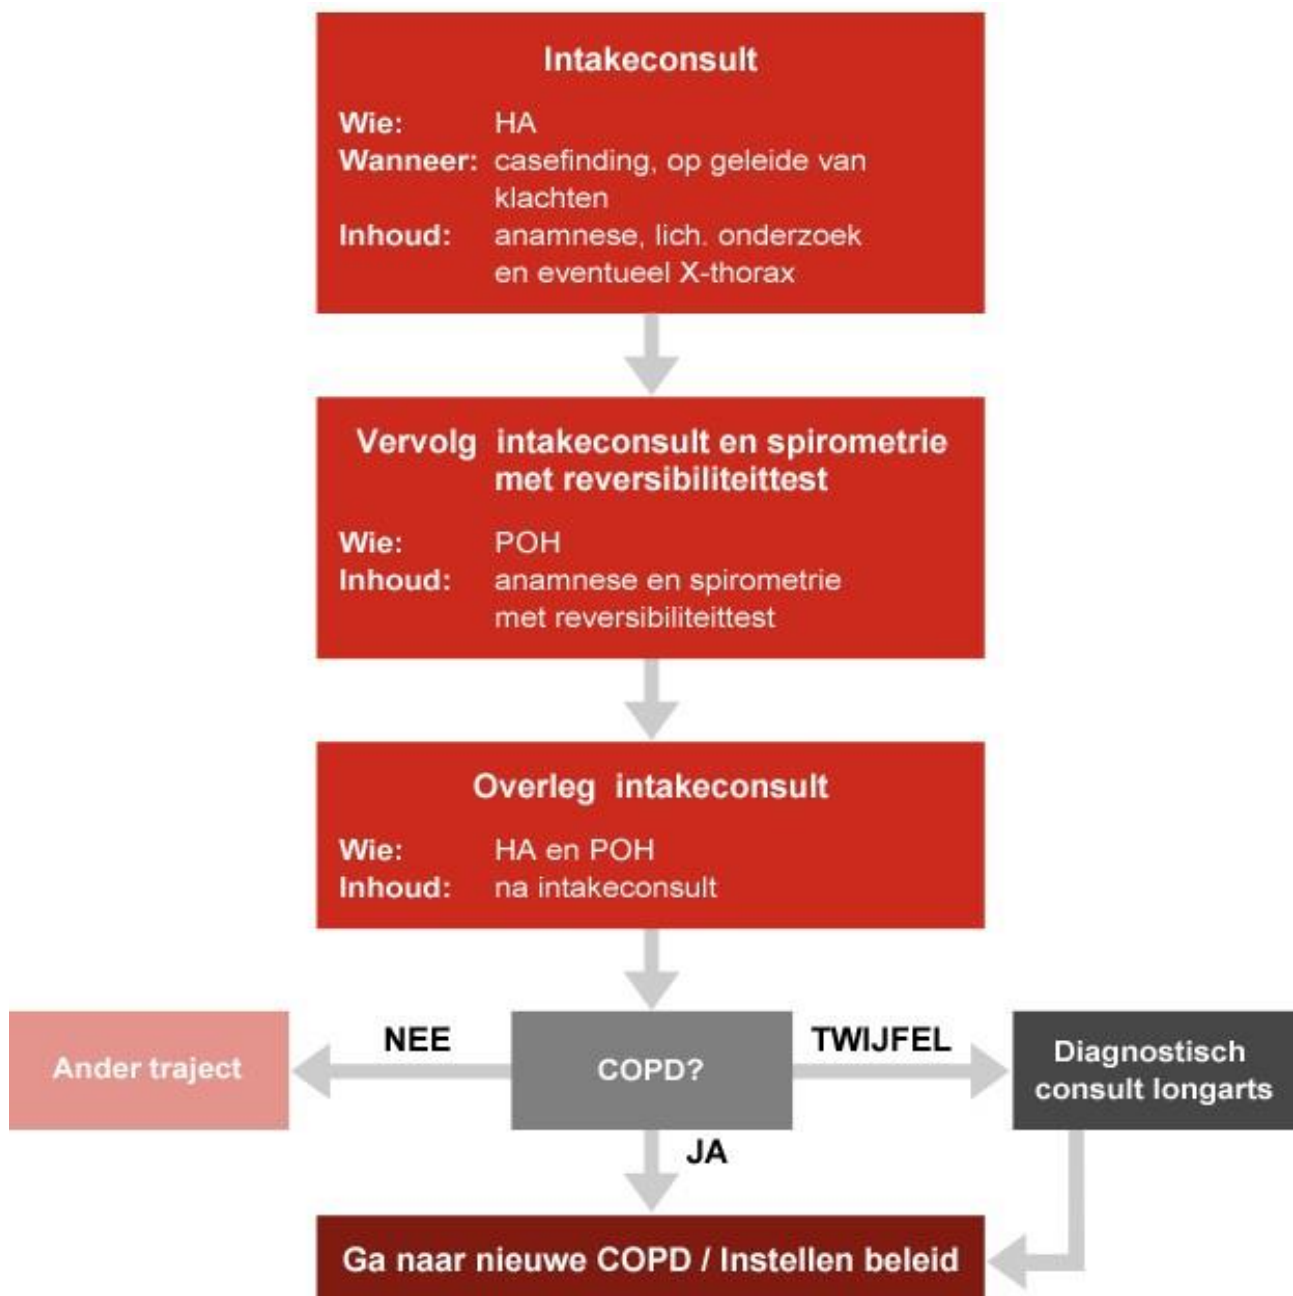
Intakeconsult

Wie: HA
Wanneer: casefinding, op geleide van klachten
Inhoud: anamnese, lich. onderzoek en eventueel X-thorax

Vervolg intakeconsult en spirometrie met reversibiliteittest

Wie: POH
Inhoud: anamnese en spirometrie met reversibiliteittest

Overleg intakeconsult

Wie: HA en POH
Inhoud: na intakeconsult

NEE

Ander traject

COPD?

TWIJFEL

Diagnostisch consult longarts

JA

Ga naar nieuwe COPD / Instellen beleid